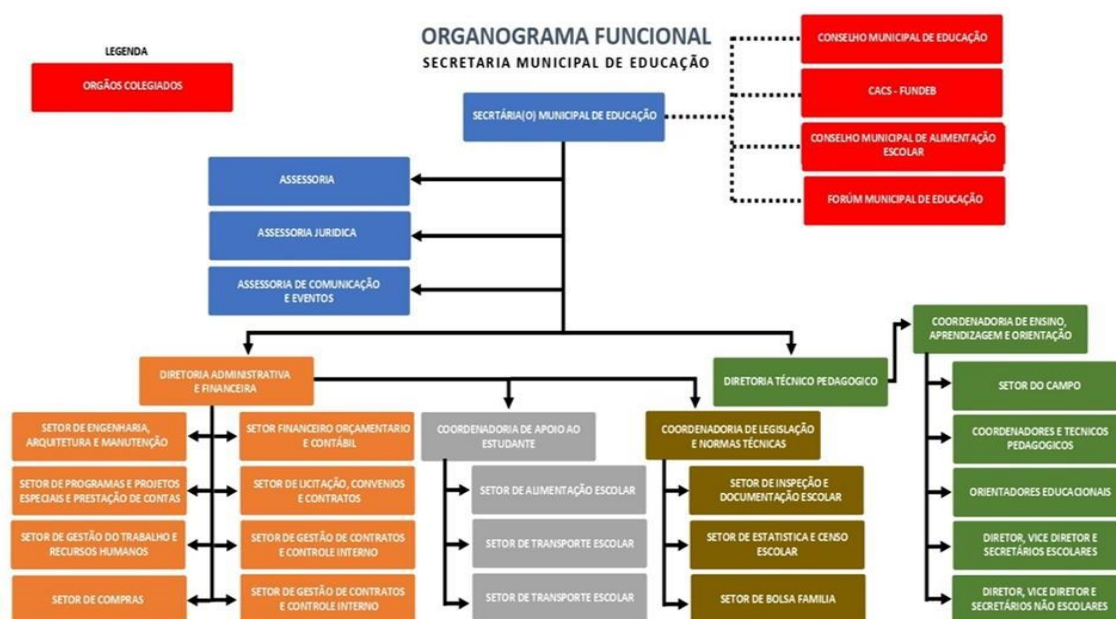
ORGANOGRAMA FUNCIONAL
SECRETARIA MUNICIPAL DE EDUCAÇÃO

LEGENDA

ORGÃOS COLEGIADOS

CONSELHO MUNICIPAL DE EDUCAÇÃO

CACS - FUNDEB

CONSELHO MUNICIPAL DE ALIMENTAÇÃO ESCOLAR

FORÚM MUNICIPAL DE EDUCAÇÃO

SECRTÁRIA(O) MUNICIPAL DE EDUCAÇÃO

ASSESSORIA

ASSESSORIA JURIDICA

ASSESSORIA DE COMUNICAÇÃO E EVENTOS

DIRETORIA ADMINISTRATIVA E FINANCEIRA

DIRETORIA TÉCNICO PEDAGOGICO

COORDENADORIA DE ENSINO, APRENDIZAGEM E ORIENTAÇÃO

SETOR DO CAMPO

COORDENADORES E TECNICOS PEDAGOGICOS

ORIENTADORES EDUCACIONAIS

DIRETOR, VICE DIRETOR E SECRETÁRIOS ESCOLARES

DIRETOR, VICE DIRETOR E SECRETÁRIOS NÃO ESCOLARES

SETOR DE ENGENHARIA, ARQUITETURA E MANUTENÇÃO

SETOR DE PROGRAMAS E PROJETOS ESPECIAIS E PRESTAÇÃO DE CONTAS

SETOR DE GESTÃO DO TRABALHO E RECURSOS HUMANOS

SETOR DE COMPRAS

SETOR FINANCEIRO ORÇAMENTARIO E CONTÁBIL

SETOR DE LICITAÇÃO, CONVENIOS E CONTRATOS

SETOR DE GESTÃO DE CONTRATOS E CONTROLE INTERNO

SETOR DE GESTÃO DE CONTRATOS E CONTROLE INTERNO

COORDENADORIA DE APOIO AO ESTUDANTE

SETOR DE ALIMENTAÇÃO ESCOLAR

SETOR DE TRANSPORTE ESCOLAR

SETOR DE TRANSPORTE ESCOLAR

COORDENADORIA DE LEGISLAÇÃO E NORMAS TÉCNICAS

SETOR DE INSPEÇÃO E DOCUMENTAÇÃO ESCOLAR

SETOR DE ESTATISTICA E CENSO ESCOLAR

SETOR DE BOLSA FAMILIA